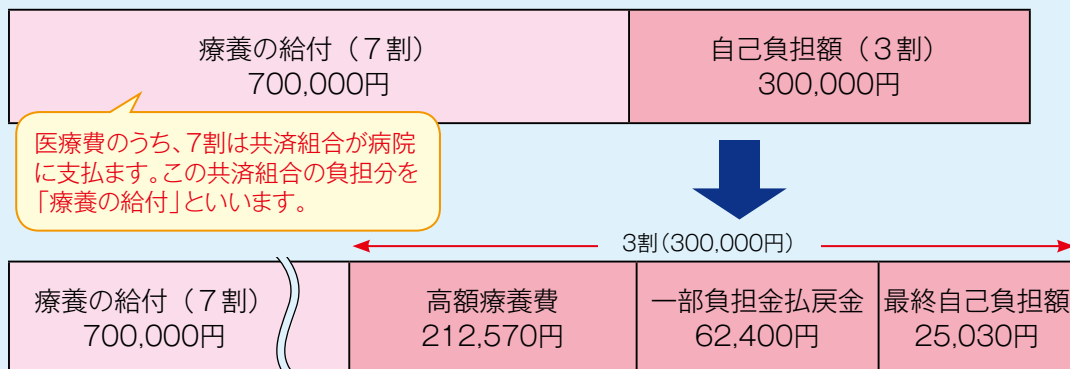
療養の給付（７割）
700,000円

自己負担額（３割）
300,000円

医療費のうち、7割は共済組合が病院に支払ます。この共済組合の負担分を「療養の給付」といいます。

3割（300,000円）

| 療養の給付（７割） 700,000円 | 高額療養費 212,570円 | 一部負担金払戻金 62,400円 | 最終自己負担額 25,030円 |
|---|---|---|---|